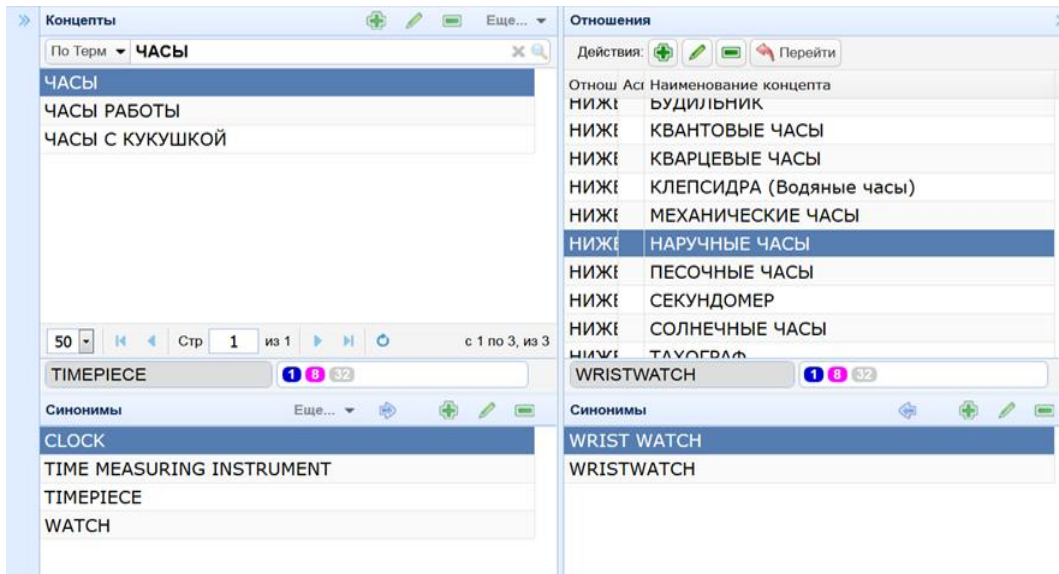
Концепты

Еще...

По Терм ЧАСЫ

ЧАСЫ
ЧАСЫ РАБОТЫ
ЧАСЫ С КУКУШКОЙ

50 Стр 1 из 1 с 1 по 3, из 3

TIMEPIECE 1 8 32

Синонимы Еще...

CLOCK
TIME MEASURING INSTRUMENT
TIMEPIECE
WATCH

Отношения

Действия: Перейти

| Отнош | Ас | Наименование концепта |
|---|---|---|
| НИЖЕ | | БУДИЛЬНИК |
| НИЖЕ | | КВАНТОВЫЕ ЧАСЫ |
| НИЖЕ | | КВАРЦЕВЫЕ ЧАСЫ |
| НИЖЕ | | КЛЕПСИДРА (Водяные часы) |
| НИЖЕ | | МЕХАНИЧЕСКИЕ ЧАСЫ |
| НИЖЕ | | НАРУЧНЫЕ ЧАСЫ |
| НИЖЕ | | ПЕСОЧНЫЕ ЧАСЫ |
| НИЖЕ | | СЕКУНДОМЕР |
| НИЖЕ | | СОЛНЕЧНЫЕ ЧАСЫ |
| НИЖЕ | | ТАХОГРАФ |

WRISTWATCH 1 8 32

Синонимы

WRIST WATCH
WRISTWATCH